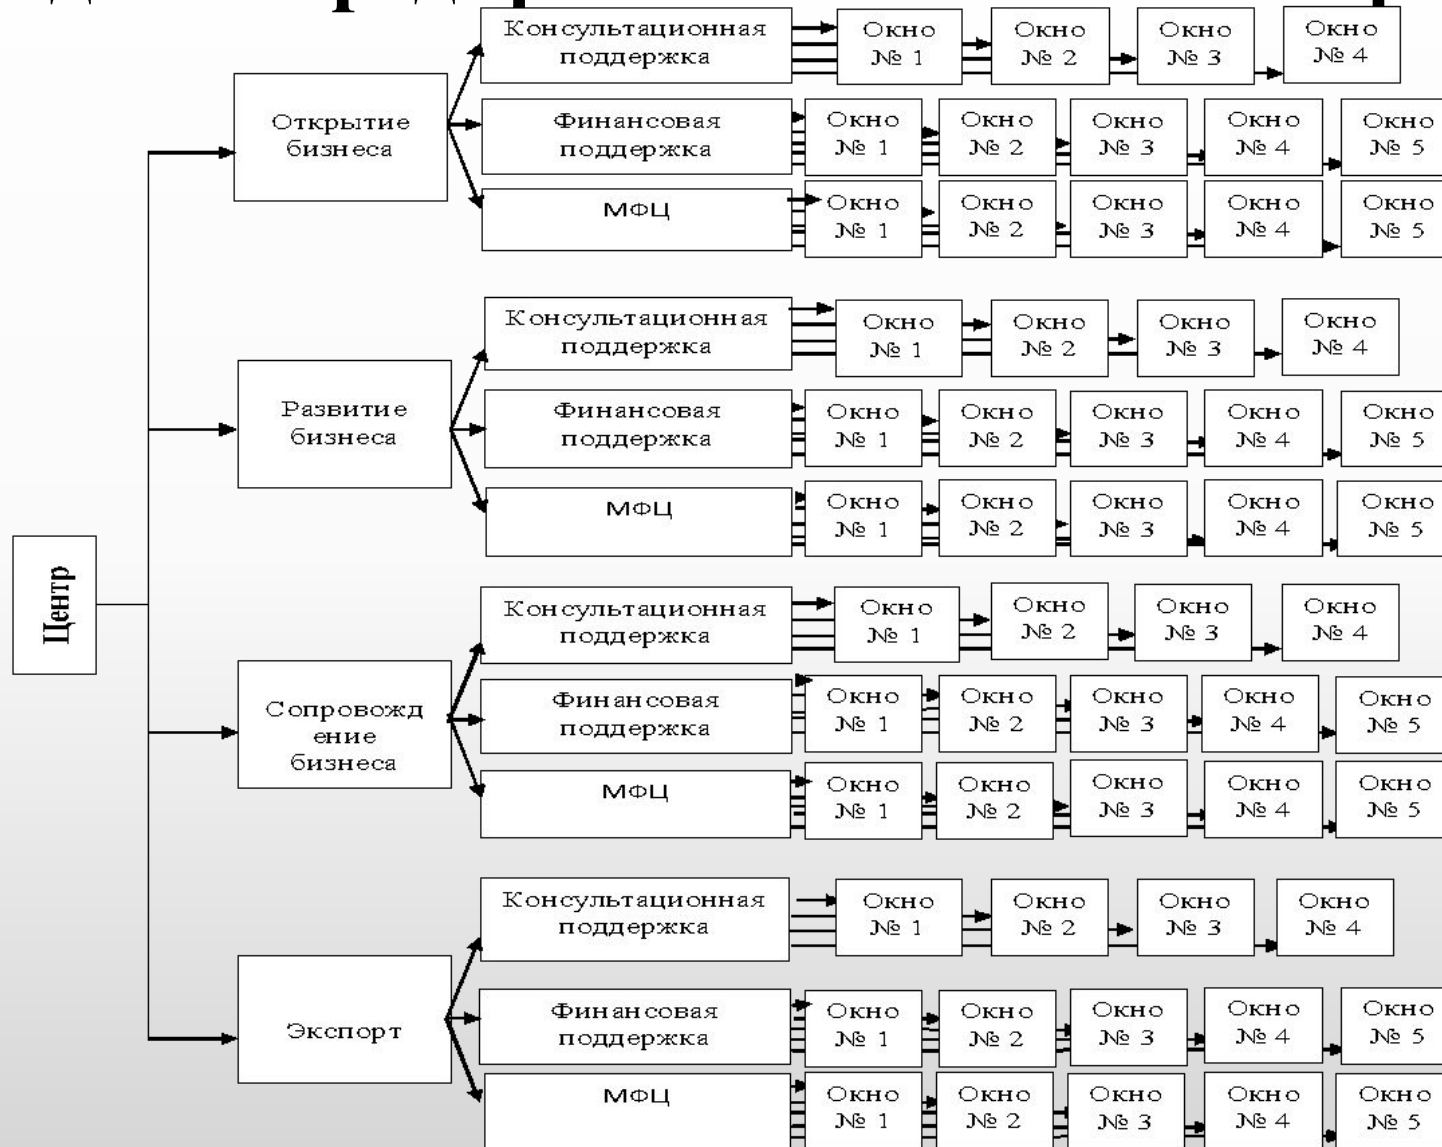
Центр

Открытие бизнеса

Консультационная поддержка
Окно № 1
Окно № 2
Окно № 3
Окно № 4

Финансовая поддержка
Окно № 1
Окно № 2
Окно № 3
Окно № 4
Окно № 5

МФЦ
Окно № 1
Окно № 2
Окно № 3
Окно № 4
Окно № 5

Развитие бизнеса

Консультационная поддержка
Окно № 1
Окно № 2
Окно № 3
Окно № 4

Финансовая поддержка
Окно № 1
Окно № 2
Окно № 3
Окно № 4
Окно № 5

МФЦ
Окно № 1
Окно № 2
Окно № 3
Окно № 4
Окно № 5

Сопровождение бизнеса

Консультационная поддержка
Окно № 1
Окно № 2
Окно № 3
Окно № 4

Финансовая поддержка
Окно № 1
Окно № 2
Окно № 3
Окно № 4
Окно № 5

МФЦ
Окно № 1
Окно № 2
Окно № 3
Окно № 4
Окно № 5

Экспорт

Консультационная поддержка
Окно № 1
Окно № 2
Окно № 3
Окно № 4

Финансовая поддержка
Окно № 1
Окно № 2
Окно № 3
Окно № 4
Окно № 5

МФЦ
Окно № 1
Окно № 2
Окно № 3
Окно № 4
Окно № 5